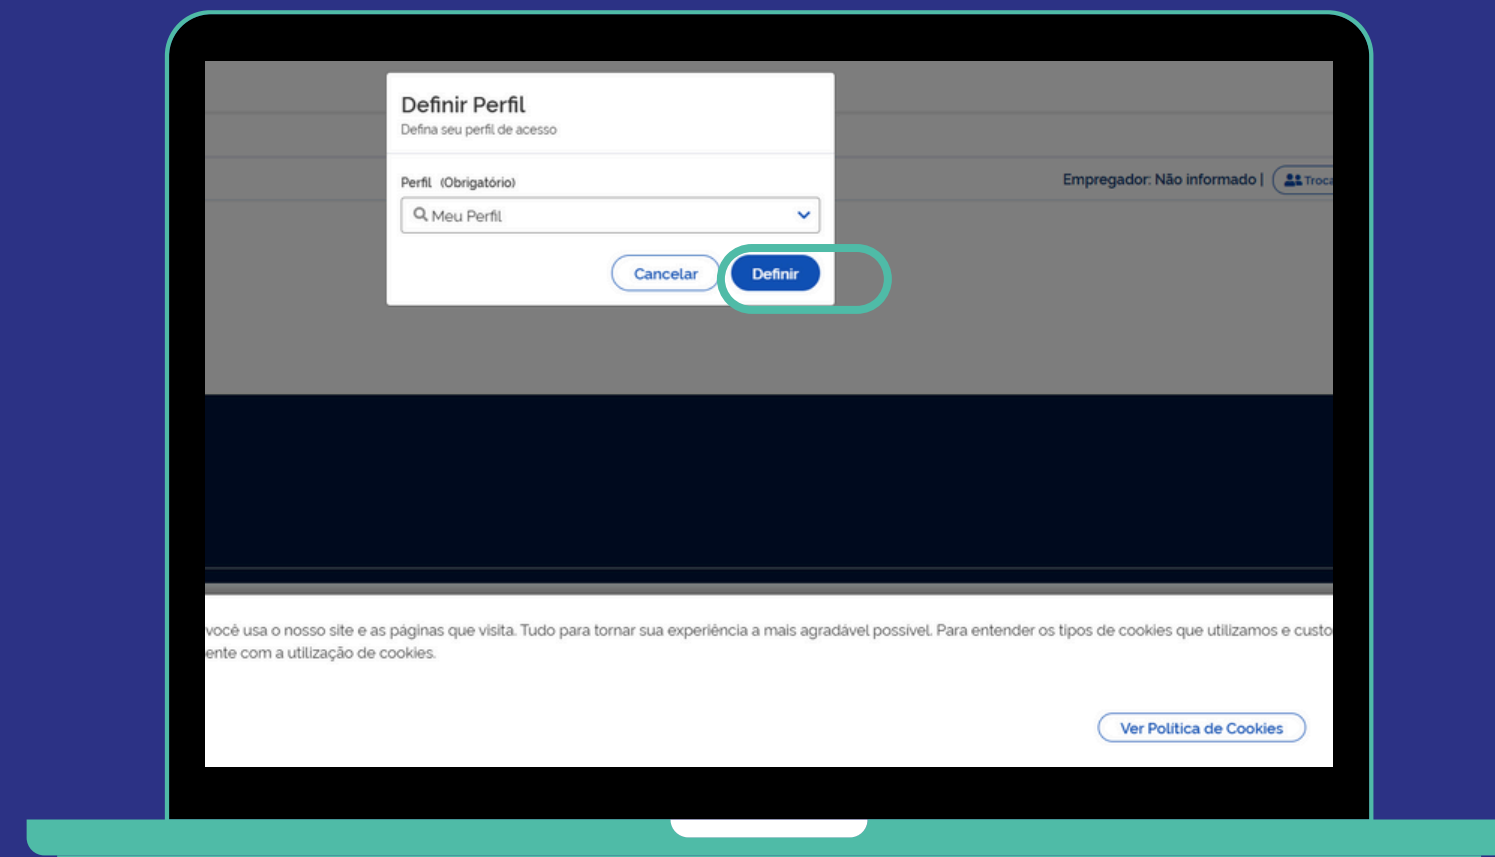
Definir Perfil
Defina seu perfil de acesso

Perfil (Obrigatório)

Meu Perfil

Cancelar

Definir

Empregador: Não informado | Troca

você usa o nosso site e as páginas que visita. Tudo para tornar sua experiência a mais agradável possível. Para entender os tipos de cookies que utilizamos e custo ente com a utilização de cookies.

Ver Política de Cookies